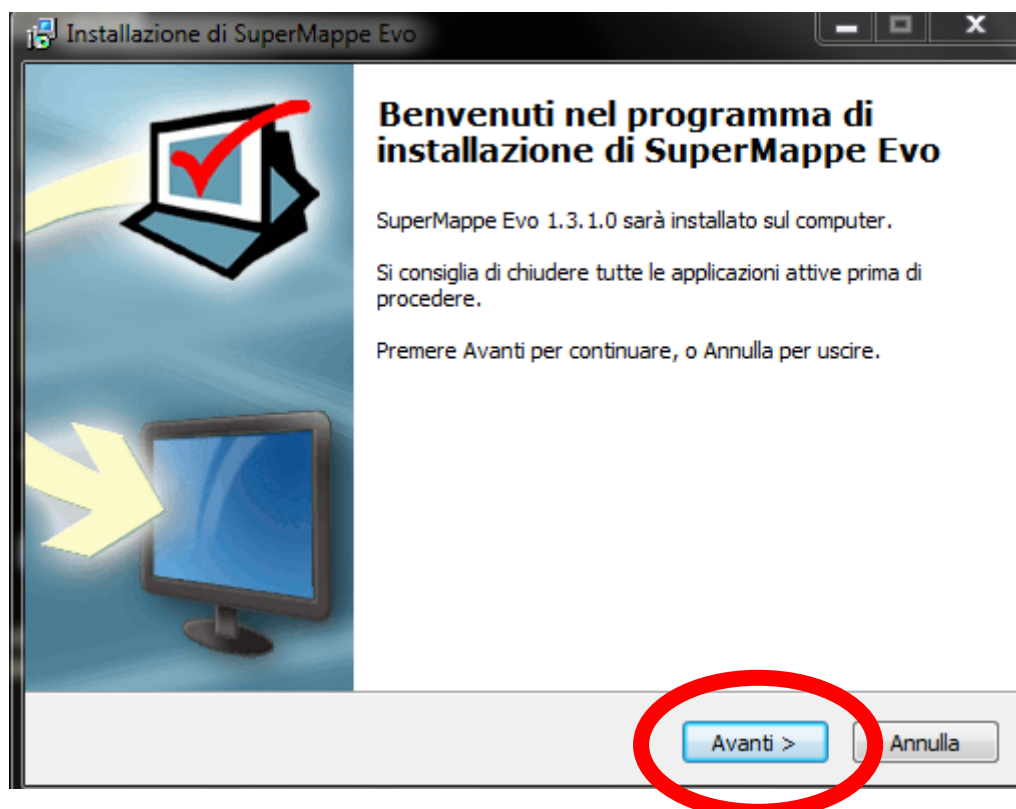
Installazione di SuperMappe Evo

Benvenuti nel programma di installazione di SuperMappe Evo

SuperMappe Evo 1.3.1.0 sarà installato sul computer.

Si consiglia di chiudere tutte le applicazioni attive prima di procedere.

Premere Avanti per continuare, o Annulla per uscire.

Avanti >

Annulla